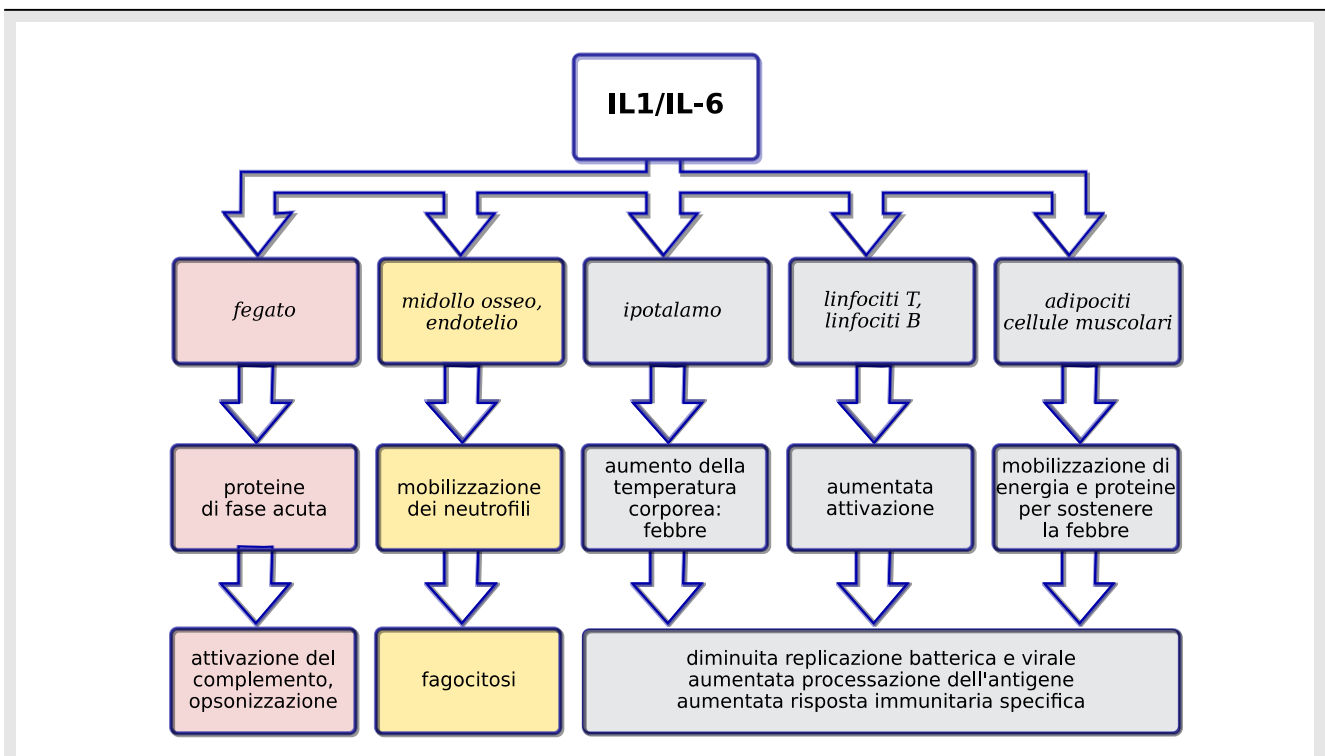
IL1/IL-6

fegato

midollo osseo, endotelio

ipotalamo

linfociti T, linfociti B

adipociti cellule muscolari

proteine di fase acuta

mobilizzazione dei neutrofili

aumento della temperatura corporea: febbre

aumentata attivazione

mobilizzazione di energia e proteine per sostenere la febbre

attivazione del complemento, opsonizzazione

fagocitosi

diminuita replicazione batterica e virale
aumentata processazione dell'antigene
aumentata risposta immunitaria specifica